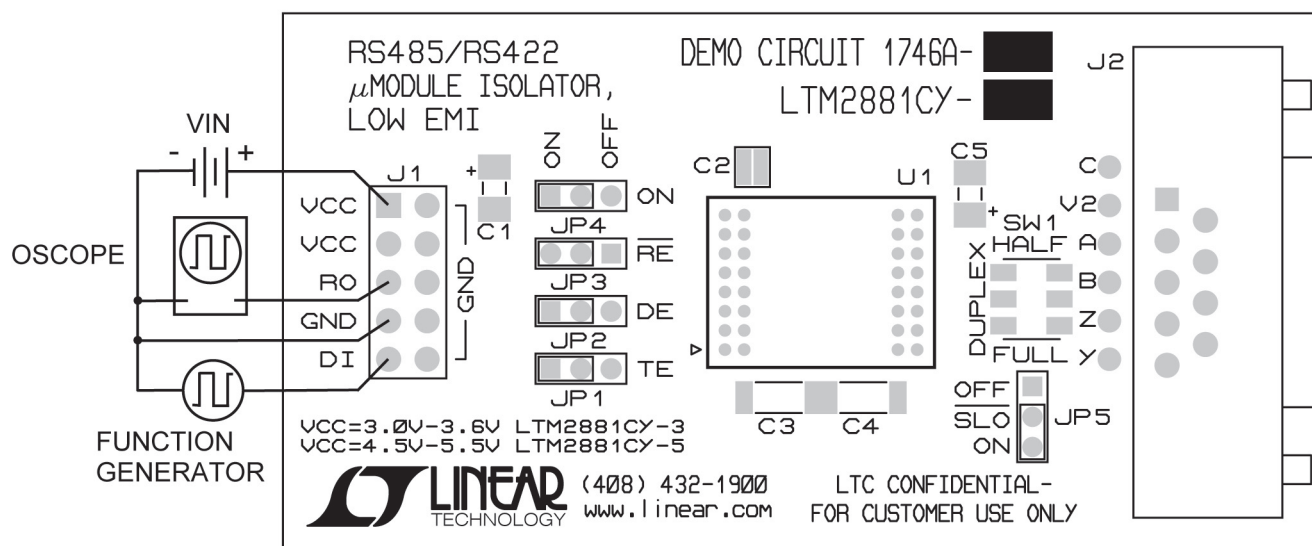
RS485/RS422
$\mu$MODULE ISOLATOR,
LOW EMI

DEMO CIRCUIT 1746A-
LTM2881CY-

J2

VIN
- +

OSCOPE

J1
VCC
VCC
RO
GND
DI

GND

+
C1

ON OFF

ON
JP4
$\overline{RE}$
JP3
DE
JP2
TE
JP1

C2

U1

C3 C4

C5
+

SW1
HALF
DUPLEX
FULL

C
V2
A
B
Z
Y

OFF
$\overline{SLO}$
ON
JP5

FUNCTION
GENERATOR

VCC=3.0V-3.6V LTM2881CY-3
VCC=4.5V-5.5V LTM2881CY-5

LINEAR
TECHNOLOGY

(408) 432-1900
www.linear.com

LTC CONFIDENTIAL-
FOR CUSTOMER USE ONLY